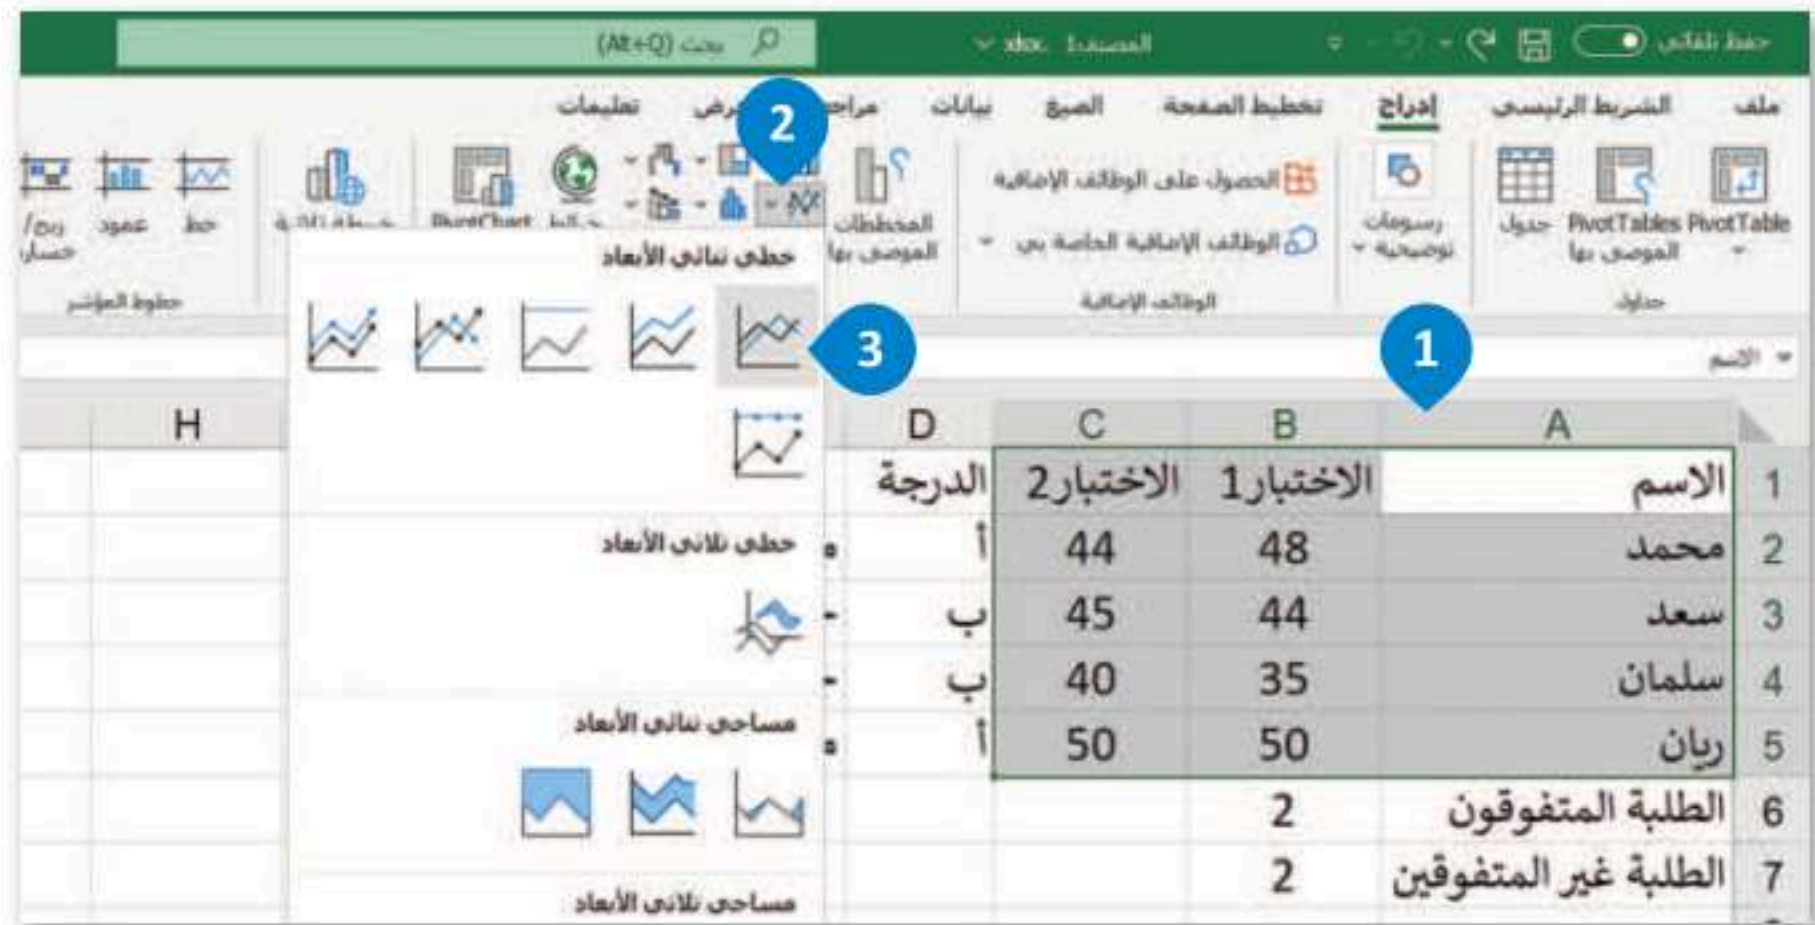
حفظ تلقائي
المصنف1 .xlsx
بحث (Alt+Q)

ملف
الشريط الرئيسي
إدراج
تخطيط الصفحة
الصيغ
بيانات
مراجعة
عرض
تعليمات

PivotTable
PivotTables الموصى بها
جدول
جداول
رسومات توضيحية
الحصول على الوظائف الإضافية
الوظائف الإضافية الخاصة بي
الوظائف الإضافية
المخططات الموصى بها
PivotChart
خط
عمود
ربح/خسارة
خطوط المؤشر

2
3
1

خطي ثنائي الأبعاد
خطي ثلاثي الأبعاد
مساحي ثنائي الأبعاد
مساحي ثلاثي الأبعاد

الاسم

| | A | B | C | D |
|---|---|---|---|---|
| 1 | الاسم | الاختبار1 | الاختبار2 | الدرجة |
| 2 | محمد | 48 | 44 | أ |
| 3 | سعد | 44 | 45 | ب |
| 4 | سلمان | 35 | 40 | ب |
| 5 | ريان | 50 | 50 | أ |
| 6 | الطلبة المتفوقون | 2 | | |
| 7 | الطلبة غير المتفوقين | 2 | | |

H